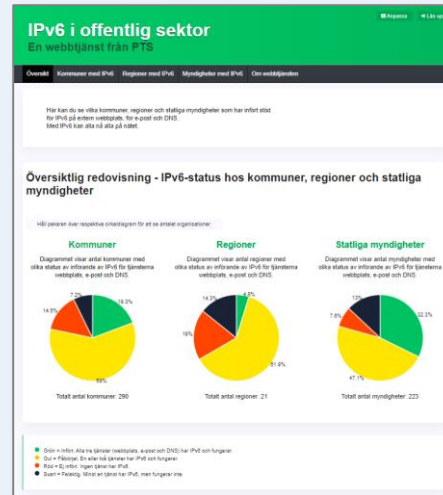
IPv6 i offentlig sektor
En webbtjänst från PTS

Anpassa
Läs upp

Översikt
Kommuner med IPv6
Regioner med IPv6
Myndigheter med IPv6
Om webbtjänsten

Här kan du se vilka kommuner, regioner och statliga myndigheter som har infört stöd för IPv6 på externt webbplats, för e-post och DNS.
Med IPv6 kan alla nå alla på nätet.

Översiktlig redovisning - IPv6-status hos kommuner, regioner och statliga myndigheter

Håll pekaren över respektive cirkeldiagram för att se antalet organisationer.

Kommuner
Diagrammet visar antal kommuner med olika status av införande av IPv6 för tjänsterna webbplats, e-post och DNS.
19.3%
7.2%
14.5%
59%
Totalt antal kommuner: 290

Regioner
Diagrammet visar antal regioner med olika status av införande av IPv6 för tjänsterna webbplats, e-post och DNS.
4.8%
14.3%
19%
61.9%
Totalt antal regioner: 21

Statliga myndigheter
Diagrammet visar antal myndigheter med olika status av införande av IPv6 för tjänsterna webbplats, e-post och DNS.
13%
7.6%
32.3%
47.1%
Totalt antal myndigheter: 223

Grön = Infört. Alla tre tjänster (webbplats, e-post och DNS) har IPv6 och fungerar.
Gul = Påbörjat. En eller två tjänster har IPv6 och fungerar.
Röd = Ej infört. Ingen tjänst har IPv6.
Svart = Felaktig. Minst en tjänst har IPv6, men fungerar inte.